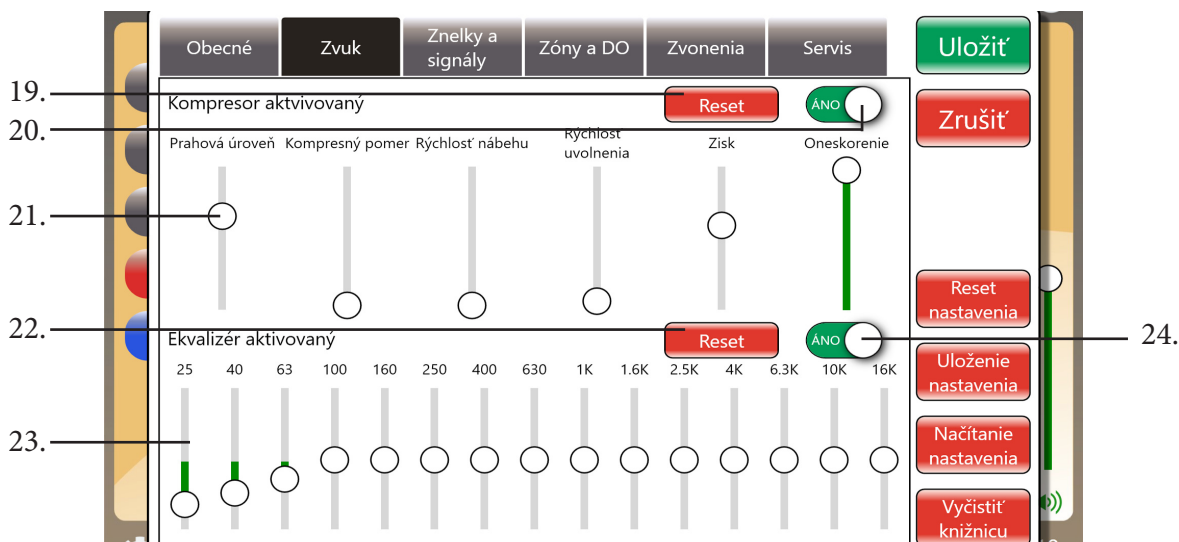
Obecné
Zvuk
Znelky a signály
Zóny a DO
Zvonenia
Servis

Uložiť
Zrušiť

19.
20.
Kompresor aktvivovaný
Reset
ÁNO

Prahová úroveň
Kompresný pomer
Rýchlosť nábehu
Rýchlosť uvolnenia
Zisk
Oneskorenie

21.

22.
Ekvalizér aktivovaný
Reset
ÁNO
24.

25
40
63
100
160
250
400
630
1K
1.6K
2.5K
4K
6.3K
10K
16K

23.

Reset nastavenia
Uloženie nastavenia
Načítanie nastavenia
Vyčistiť knižnicu